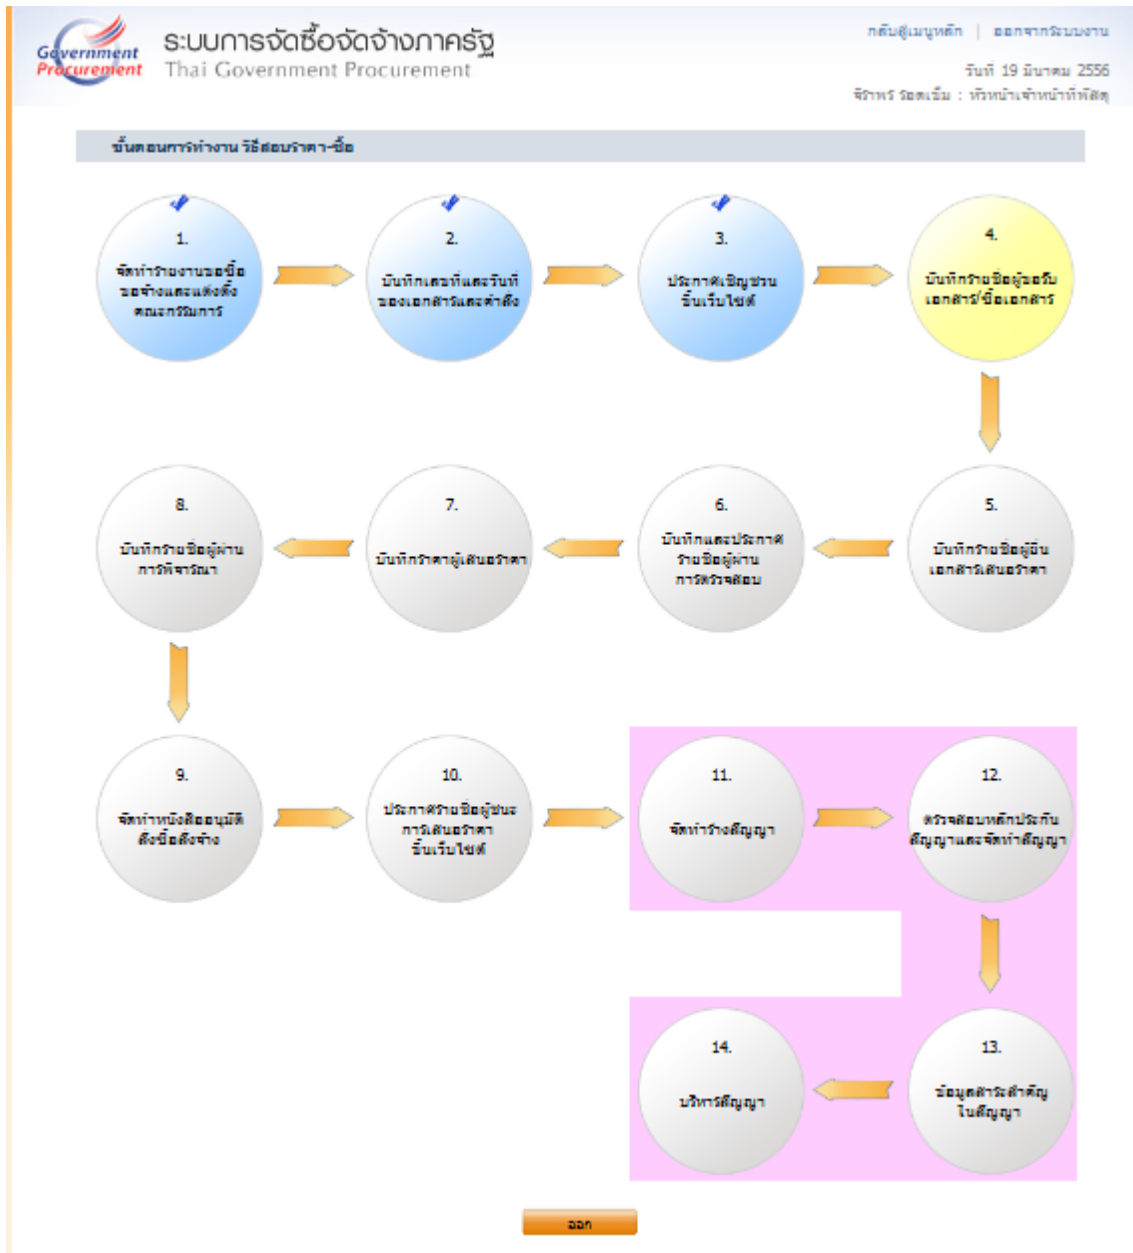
Government Procurement

ระบบการจัดซื้อจัดจ้างภาครัฐ
Thai Government Procurement

กลับสู่เมนูหลัก | ออกจากระบบงาน
วันที่ 19 มีนาคม 2556
จิราพร รอดเจิม : หัวหน้าเจ้าหน้าที่พัสดุ

ขั้นตอนการทำงาน วิธีสอบราคา-ซื้อ

1.
จัดทำรายงานขอซื้อขอจ้างและแต่งตั้งคณะกรรมการ

2.
บันทึกเลขที่และวันที่ของเอกสารและคำสั่ง

3.
ประกาศเชิญชวนขึ้นเว็บไซต์

4.
บันทึกรายชื่อผู้ขอรับเอกสาร/ซื้อเอกสาร

5.
บันทึกรายชื่อผู้ยื่นเอกสารเสนอราคา

6.
บันทึกและประกาศรายชื่อผู้ผ่านการตรวจสอบ

7.
บันทึกราคาผู้เสนอราคา

8.
บันทึกรายชื่อผู้ผ่านการพิจารณา

9.
จัดทำหนังสืออนุมัติสั่งซื้อสั่งจ้าง

10.
ประกาศรายชื่อผู้ชนะการเสนอราคาขึ้นเว็บไซต์

11.
จัดทำร่างสัญญา

12.
ตรวจสอบหลักประกันสัญญาและจัดทำสัญญา

13.
ข้อมูลสาระสำคัญในสัญญา

14.
บริหารสัญญา

ออก